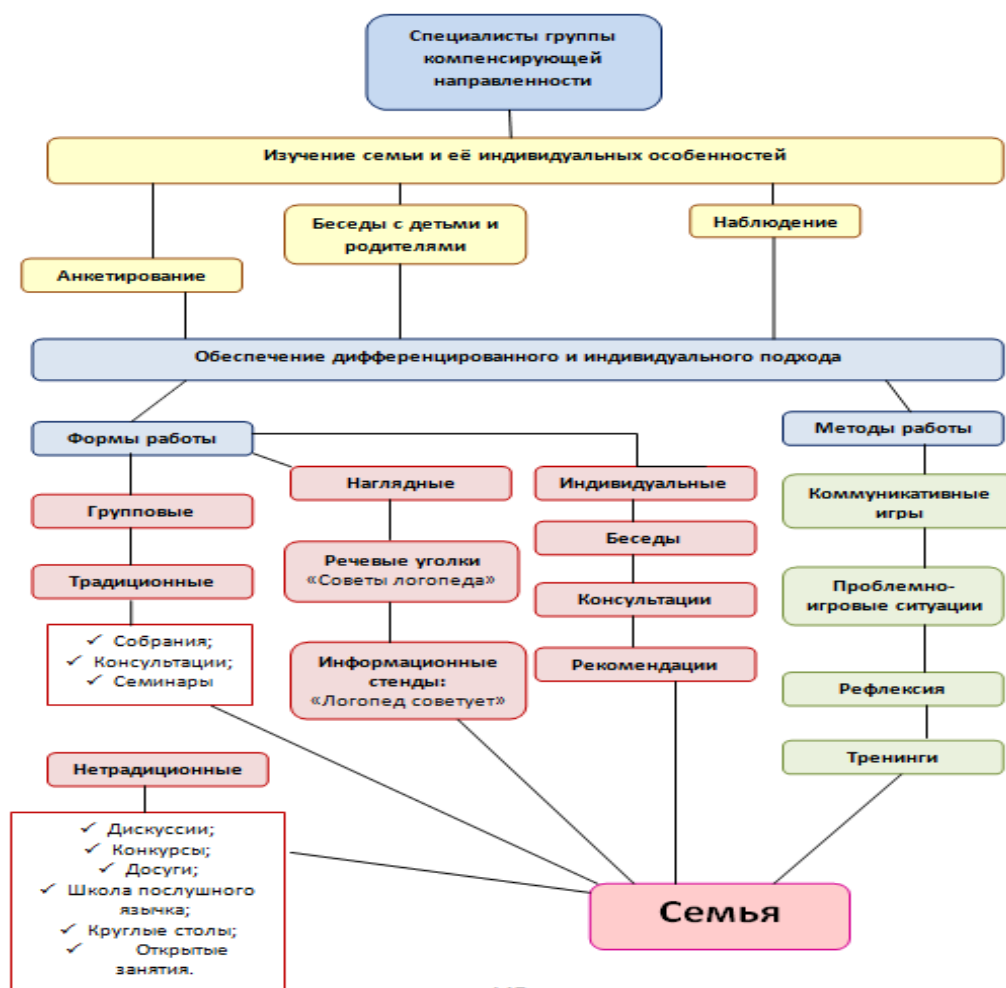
Специалисты группы компенсирующей направленности

Изучение семьи и её индивидуальных особенностей

Анкетирование

Беседы с детьми и родителями

Наблюдение

Обеспечение дифференцированного и индивидуального подхода

Формы работы

Методы работы

Групповые

Традиционные

✓ Собрания;
✓ Консультации;
✓ Семинары

Нетрадиционные

✓ Дискуссии;
✓ Конкурсы;
✓ Досуги;
✓ Школа послушного язычка;
✓ Круглые столы;
✓ Открытые занятия.

Наглядные

Речевые уголки «Советы логопеда»

Информационные стенды: «Логопед советует»

Индивидуальные

Беседы

Консультации

Рекомендации

Коммуникативные игры

Проблемно-игровые ситуации

Рефлексия

Тренинги

Семья